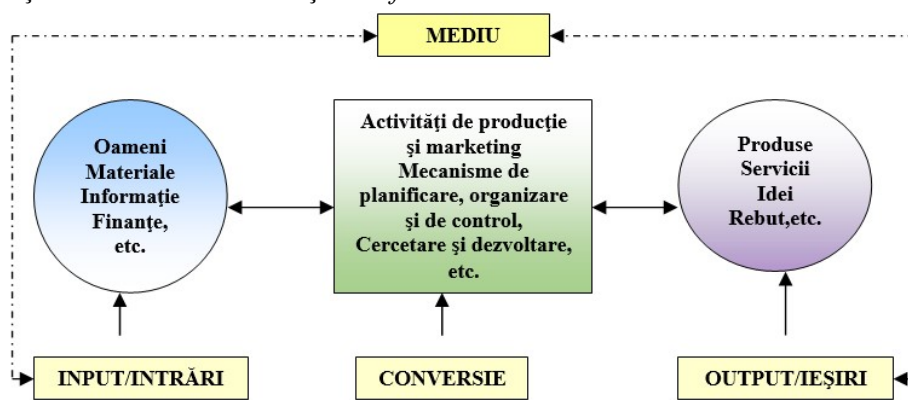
MEDIU

Oameni
Materiale
Informaţie
Finanţe,
etc.

Activităţi de producţie şi marketing
Mecanisme de planificare, organizare şi de control,
Cercetare şi dezvoltare,
etc.

Produse
Servicii
Idei
Rebut,etc.

INPUT/INTRĂRI

CONVERSIE

OUTPUT/IEŞIRI